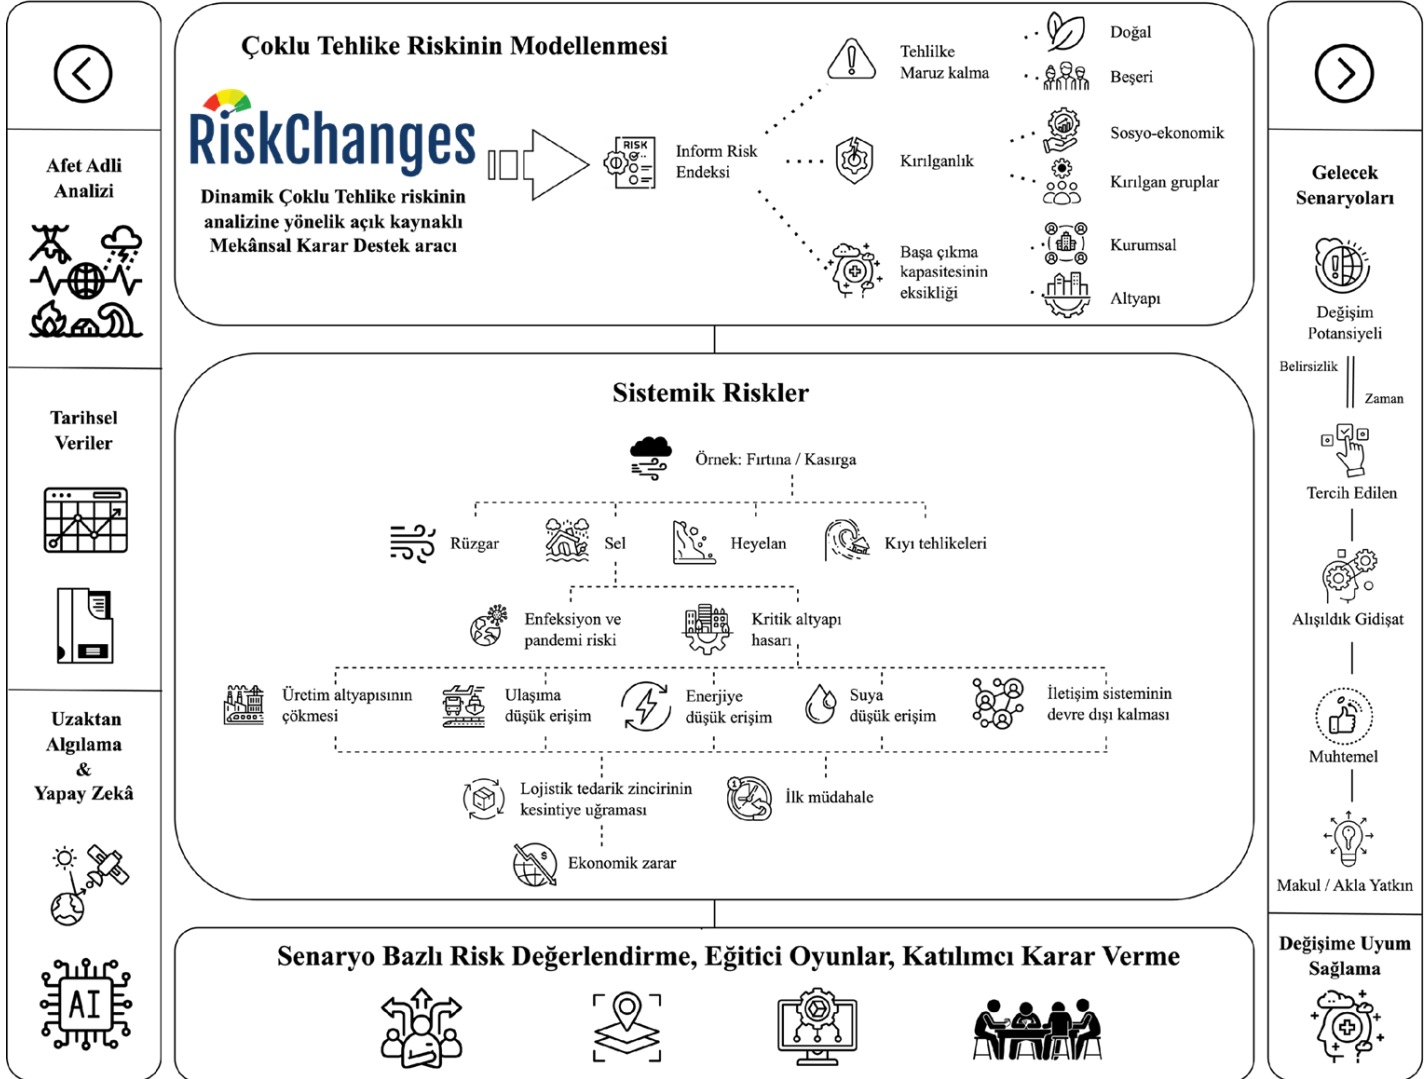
Afet Adli Analizi

Tarihsel Veriler

Uzaktan Algılama & Yapay Zekâ

AI

Çoklu Tehlike Riskinin Modellenmesi

RiskChanges

Dinamik Çoklu Tehlike riskinin analizine yönelik açık kaynaklı Mekânsal Karar Destek aracı

RISK

Inform Risk Endeksi

Tehlilke Maruz kalma

Kırılganlık

Başa çıkma kapasitesinin eksikliği

Doğal

Beşeri

Sosyo-ekonomik

Kırılgan gruplar

Kurumsal

Altyapı

Sistemik Riskler

Örnek: Fırtına / Kasırga

Rüzgar

Sel

Heyelan

Kıyı tehlikeleri

Enfeksiyon ve pandemi riski

Kritik altyapı hasarı

Üretim altyapısının çökmesi

Ulaşıma düşük erişim

Enerjiye düşük erişim

Suya düşük erişim

İletişim sisteminin devre dışı kalması

Lojistik tedarik zincirinin kesintiye uğraması

İlk müdahale

Ekonomik zarar

Senaryo Bazlı Risk Değerlendirme, Eğitici Oyunlar, Katılımcı Karar Verme

Gelecek Senaryoları

Değişim Potansiyeli

Belirsizlik

Zaman

Tercih Edilen

Alışıldık Gidişat

Muhtemel

Makul / Akla Yatkın

Değişime Uyum Sağlama